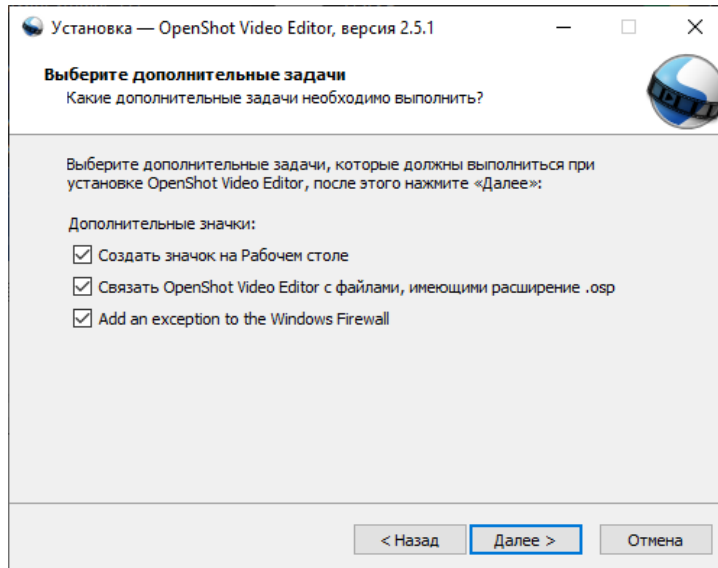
Установка — OpenShot Video Editor, версия 2.5.1

Выберите дополнительные задачи
Какие дополнительные задачи необходимо выполнить?

Выберите дополнительные задачи, которые должны выполниться при установке OpenShot Video Editor, после этого нажмите «Далее»:

Дополнительные значки:

Создать значок на Рабочем столе

Связать OpenShot Video Editor с файлами, имеющими расширение .osp

Add an exception to the Windows Firewall

< Назад

Далее >

Отмена